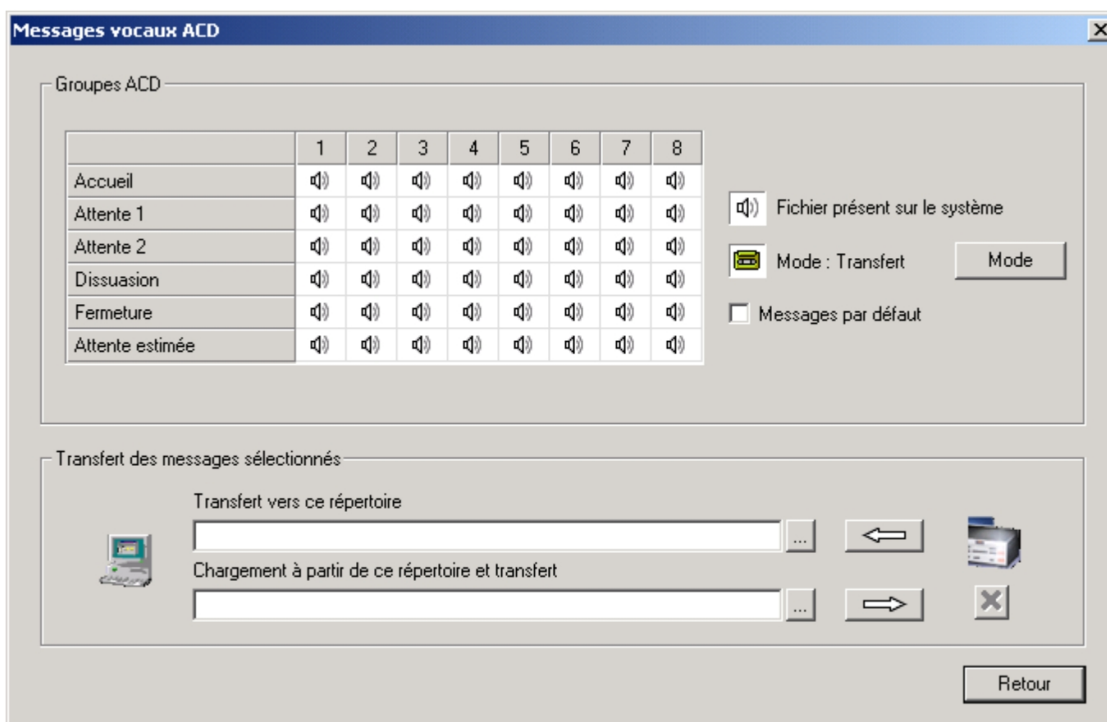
Messages vocaux ACD

Groupes ACD

| | 1 | 2 | 3 | 4 | 5 | 6 | 7 | 8 |
|---|---|---|---|---|---|---|---|---|
| Accueil | | | | | | | | |
| Attente 1 | | | | | | | | |
| Attente 2 | | | | | | | | |
| Dissuasion | | | | | | | | |
| Fermeture | | | | | | | | |
| Attente estimée | | | | | | | | |

Fichier présent sur le système

Mode : Transfert

Mode

Messages par défaut

Transfert des messages sélectionnés

Transfert vers ce répertoire

...

Chargement à partir de ce répertoire et transfert

...

Retour